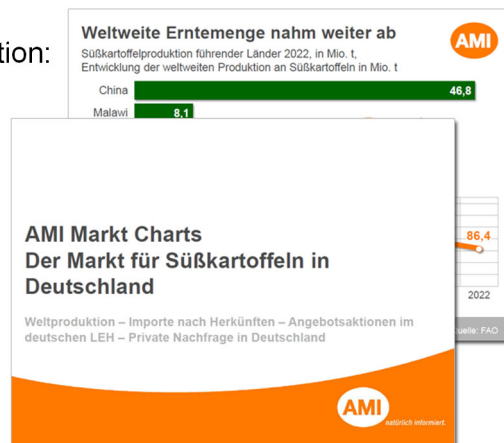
tion:

Weltweite Erntemenge nahm weiter ab

Süßkartoffelproduktion führender Länder 2022, in Mio. t, Entwicklung der weltweiten Produktion an Süßkartoffeln in Mio. t

AMI

China 46,8

Malawi 8,1

86,4

2022

uelle: FAO

AMI Markt Charts
Der Markt für Süßkartoffeln in Deutschland

Weltproduktion – Importe nach Herkünften – Angebotsaktionen im deutschen LEH – Private Nachfrage in Deutschland

AMI
natürlich informiert.